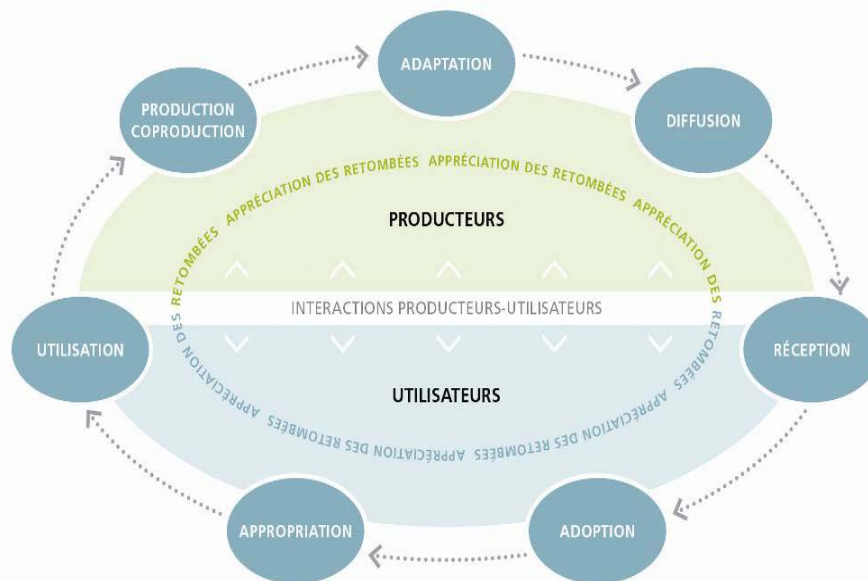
ADAPTATION

PRODUCTION COPRODUCTION

DIFFUSION

RETOMBÉES APPRÉCIATION DES RETOMBÉES APPRÉCIATION DES RETOMBÉES APPRÉCIATION DES RETOMBÉES

PRODUCTEURS

UTILISATION

INTERACTIONS PRODUCTEURS-UTILISATEURS

RÉCEPTION

UTILISATEURS

DES APPRÉCIATION DES RETOMBÉES APPRÉCIATION DES RETOMBÉES APPRÉCIATION DES RETOMBÉES

APPROPRIATION

ADOPTION